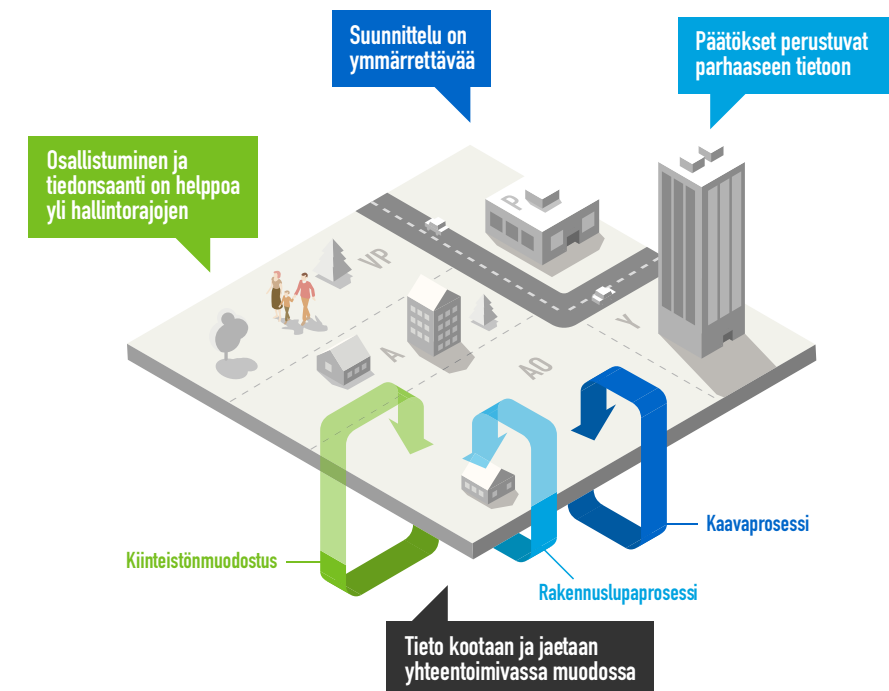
Suunnittelu on ymmärrettävää

Päätökset perustuvat parhaaseen tietoon

Osallistuminen ja tiedonsaanti on helppoa yli hallintorajojen

P

VP

Y

A

AO

Kiinteistönmuodostus

Kaavaprosessi

Rakennuslupaprosessi

Tieto kootaan ja jaetaan yhteentoimivassa muodossa